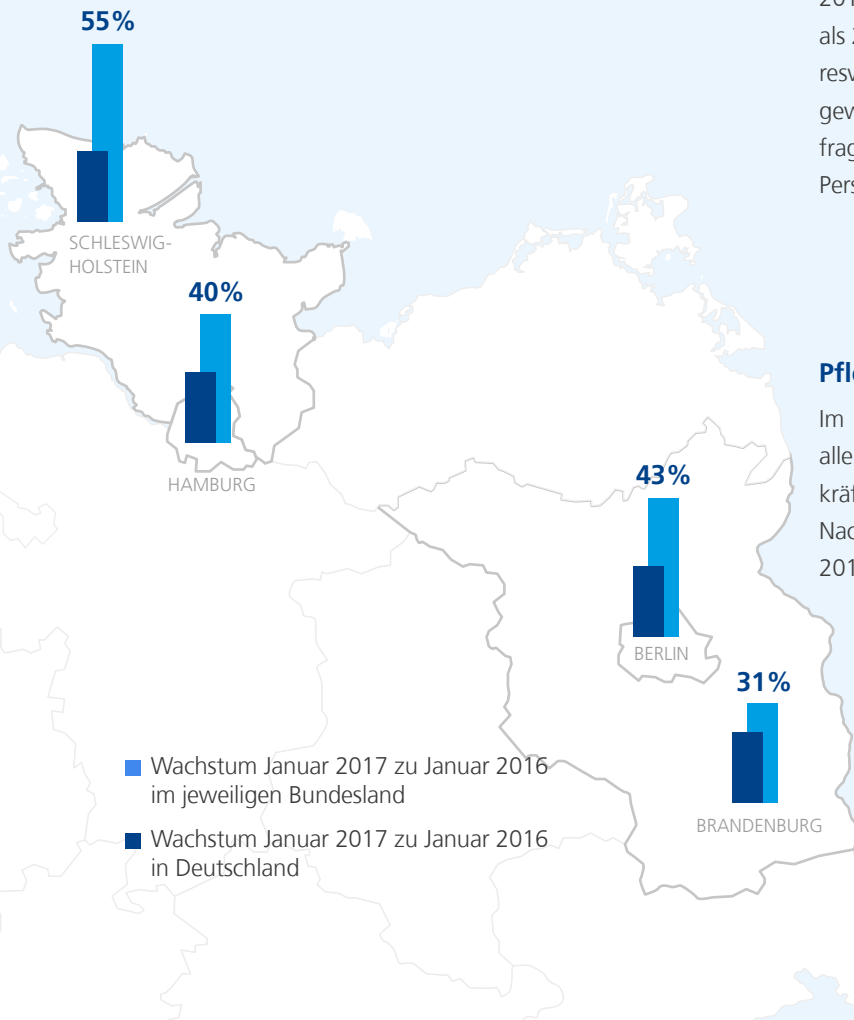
55%

SCHLESWIG-HOLSTEIN

40%

HAMBURG

43%

BERLIN

31%

BRANDENBURG

Wachstum Januar 2017 zu Januar 2016 im jeweiligen Bundesland

Wachstum Januar 2017 zu Januar 2016 in Deutschland

201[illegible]
als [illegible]
resv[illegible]
gev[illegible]
frag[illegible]
Pers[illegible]

Pfl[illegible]

Im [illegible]
alle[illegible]
krä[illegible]
Nac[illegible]
201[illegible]